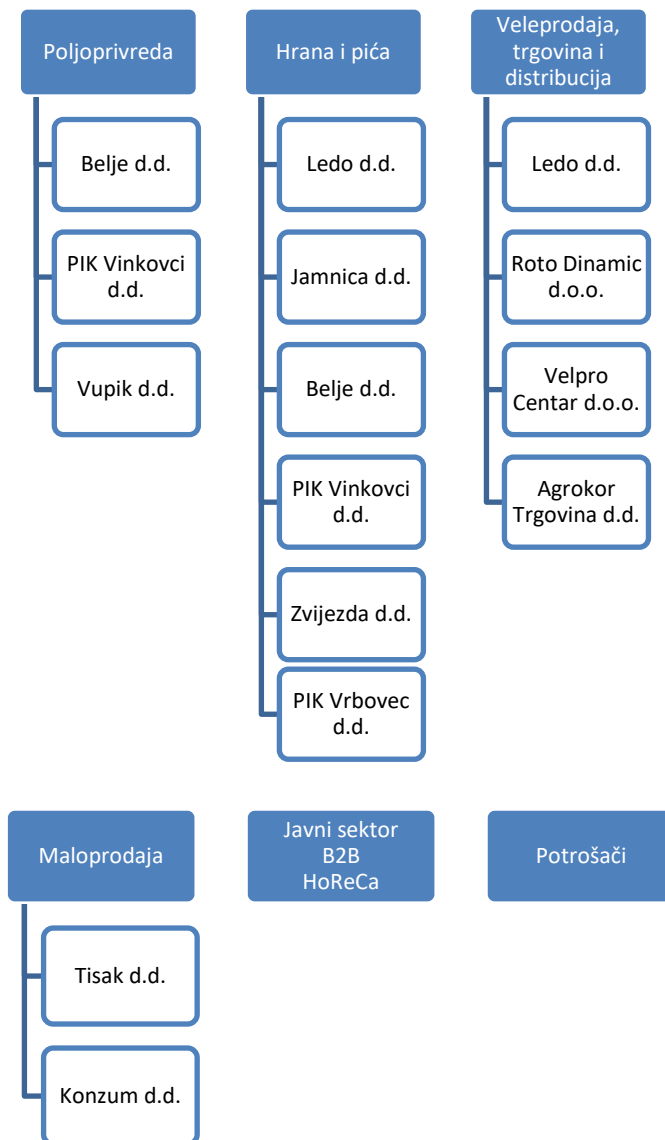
Poljoprivreda

Belje d.d.

PIK Vinkovci d.d.

Vupik d.d.

Hrana i pića

Ledo d.d.

Jamnica d.d.

Belje d.d.

PIK Vinkovci d.d.

Zvijezda d.d.

PIK Vrbovec d.d.

Veleprodaja, trgovina i distribucija

Ledo d.d.

Roto Dinamic d.o.o.

Velpro Centar d.o.o.

Agrokor Trgovina d.d.

Maloprodaja

Tisak d.d.

Konzum d.d.

Javni sektor
B2B
HoReCa

Potrošači